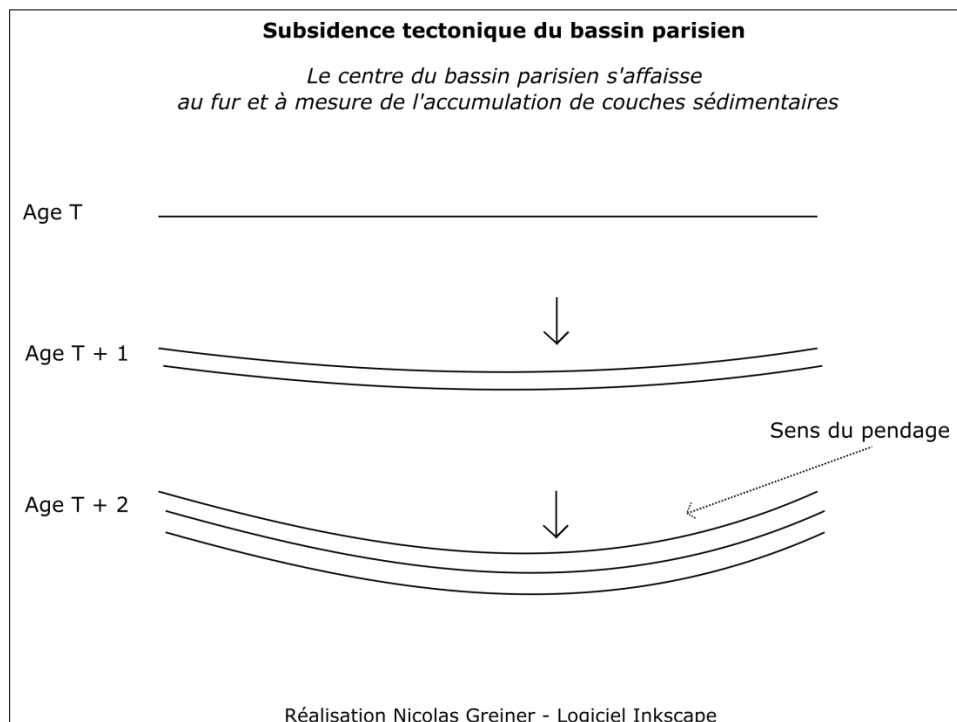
Subsidence tectonique du bassin parisien

Le centre du bassin parisien s'affaisse
au fur et à mesure de l'accumulation de couches sédimentaires

Age T

Age T + 1

Sens du pendage

Age T + 2

Réalisation Nicolas Greiner - Logiciel Inkscape